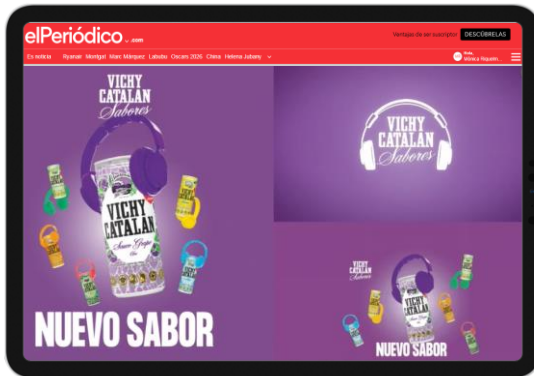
elPeriódico.com

Ventajas de ser suscriptor DESCÚBRELAS

Es noticia Ryanair Montgat Marc Márquez Labubu Oscars 2026 China Helena Jubany

Hola, Mónica Riquelm...

VICHY CATALAN Sabores

VICHY CATALAN Sweet Grape

NUEVO SABOR

VICHY CATALAN Sabores

VICHY CATALAN Sabores

NUEVO SABOR